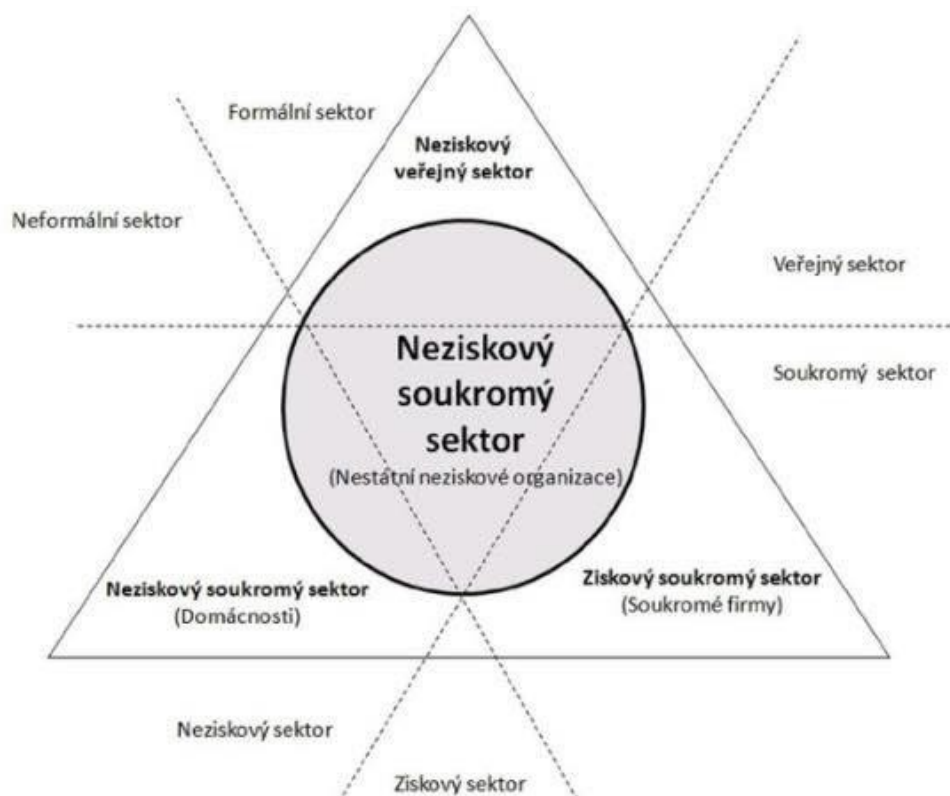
Formální sektor

Neziskový veřejný sektor

Neformální sektor

Veřejný sektor

Neziskový soukromý sektor
(Nestátní neziskové organizace)

Soukromý sektor

Neziskový soukromý sektor
(Domácnosti)

Ziskový soukromý sektor
(Soukromé firmy)

Neziskový sektor

Ziskový sektor